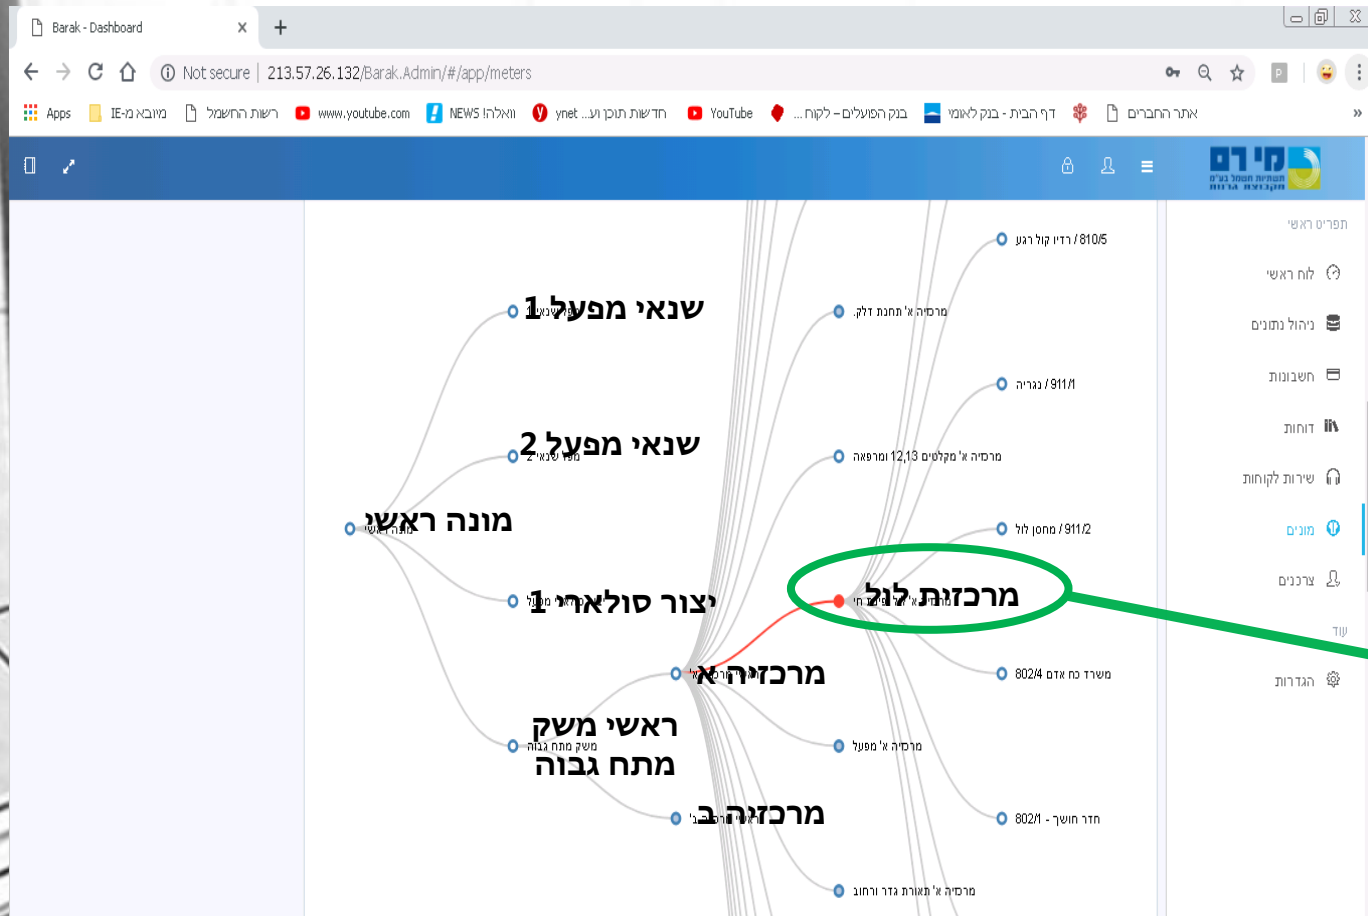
Barak - Dashboard
Not secure | 213.57.26.132/Barak.Admin/#/app/meters
Apps מיובא מ-IE רשות החשמל www.youtube.com NEWS וואלה! ynet חדשות תוכן וע... YouTube בנק הפועלים – לקוח... דף הבית - בנק לאומי אתר החברים

קירם
תפריט ראשי
לוח ראשי
ניהול נתונים
חשבונות
דוחות
שירות לקוחות
מונים
צרכנים
עוד
הגדרות

שנאי מפעל 1
שנאי מפעל 2
מונה ראשי
ייצור סולארי 1
מרכזיה א
ראשי משק מתח גבוה
מרכזיה ב
מרכזית לול

רדיו קיר רגש / 810/5
מרכזיה א' תחנת דלק
נגריה / 911/1
מרכזיה א' מקלטים 12,13 ומרפאה
מחסן לול / 911/2
משרד כח אדם 802/4
מרכזיה א' מפעל
חדר חושך - 802/1
מרכזיה א' תאורת גדר ורחוב